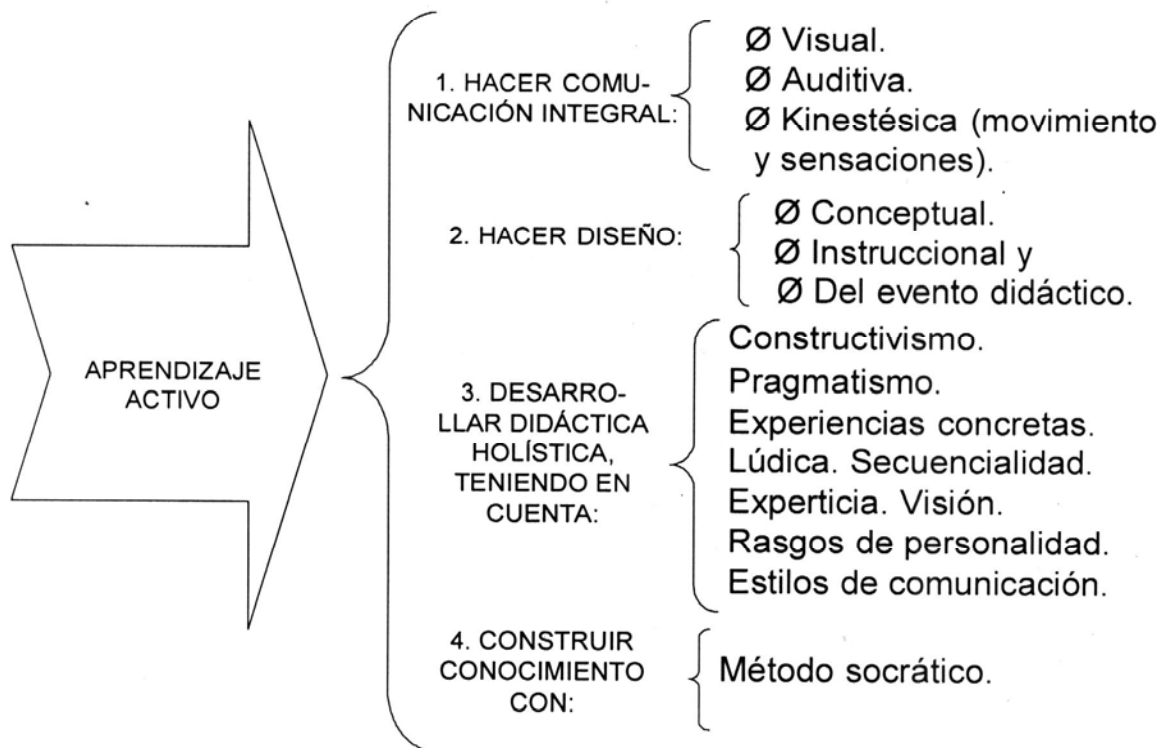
APRENDIZAJE ACTIVO

1. HACER COMUNICACIÓN INTEGRAL:

Ø Visual.
Ø Auditiva.
Ø Kinestésica (movimiento y sensaciones).

2. HACER DISEÑO:

Ø Conceptual.
Ø Instruccional y
Ø Del evento didáctico.

3. DESARROLLAR DIDÁCTICA HOLÍSTICA, TENIENDO EN CUENTA:

Constructivismo.
Pragmatismo.
Experiencias concretas.
Lúdica. Secuencialidad.
Experticia. Visión.
Rasgos de personalidad.
Estilos de comunicación.

4. CONSTRUIR CONOCIMIENTO CON:

Método socrático.